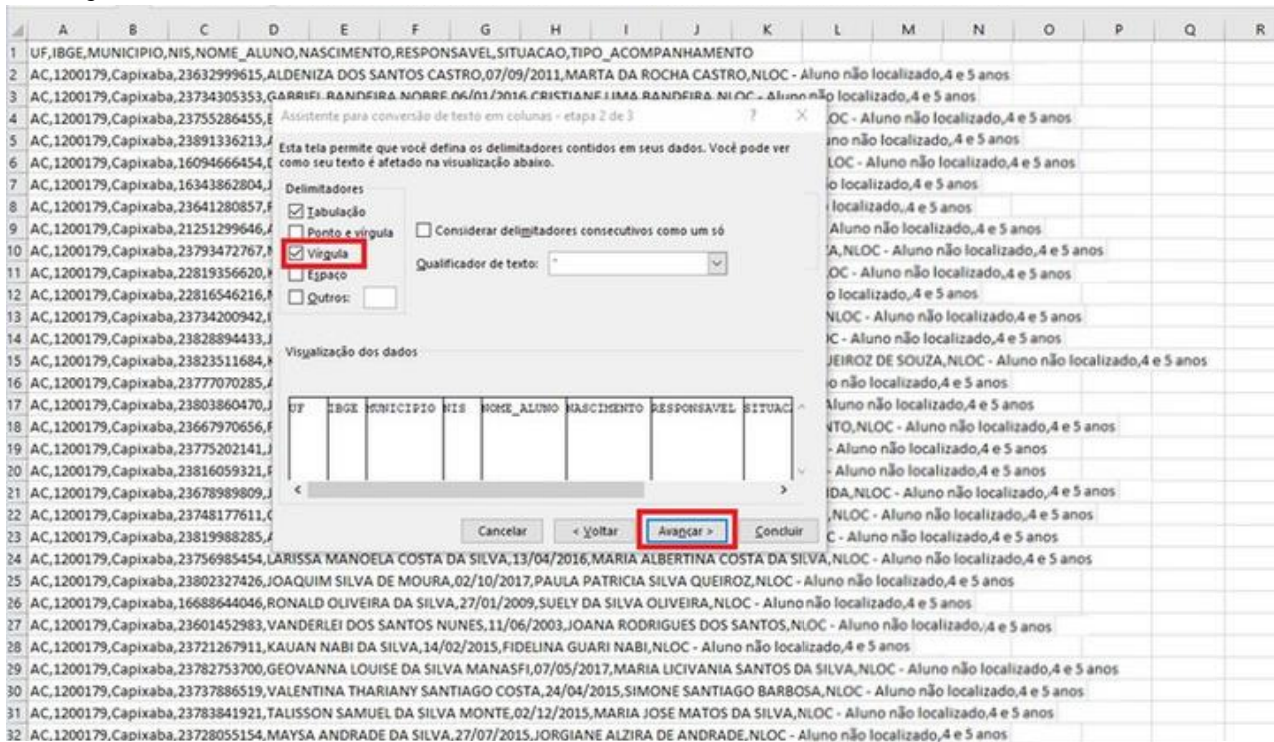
| | A | B | C | D | E | F | G | H | I | J | K | L | M | N | O | P | Q | R |
|---|---|---|---|---|---|---|---|---|---|---|---|---|---|---|---|---|---|---|

1 UF,IBGE,MUNICIPIO,NIS,NOME_ALUNO,NASCIMENTO,RESPONSAVEL,SITUACAO,TIPO_ACOMPANHAMENTO
2 AC,1200179,Capixaba,23632999615,ALDENIZA DOS SANTOS CASTRO,07/09/2011,MARTA DA ROCHA CASTRO,NLOC - Aluno não localizado,4 e 5 anos
3 AC,1200179,Capixaba,23734305353,GABRIEL BANDEIRA NOBRE,06/01/2016,CRISTIANE LIMA BANDEIRA,NLOC - Aluno não localizado,4 e 5 anos
4 AC,1200179,Capixaba,23755286455,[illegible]OC - Aluno não localizado,4 e 5 anos
5 AC,1200179,Capixaba,23891336213,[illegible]no não localizado,4 e 5 anos
6 AC,1200179,Capixaba,16094666454,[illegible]LOC - Aluno não localizado,4 e 5 anos
7 AC,1200179,Capixaba,16343862804,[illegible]o localizado,4 e 5 anos
8 AC,1200179,Capixaba,23641280857,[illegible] localizado,4 e 5 anos
9 AC,1200179,Capixaba,21251299646,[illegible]Aluno não localizado,4 e 5 anos
10 AC,1200179,Capixaba,23793472767,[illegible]A,NLOC - Aluno não localizado,4 e 5 anos
11 AC,1200179,Capixaba,22819356620,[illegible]OC - Aluno não localizado,4 e 5 anos
12 AC,1200179,Capixaba,22816546216,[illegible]o localizado,4 e 5 anos
13 AC,1200179,Capixaba,23734200942,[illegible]NLOC - Aluno não localizado,4 e 5 anos
14 AC,1200179,Capixaba,23828894433,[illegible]C - Aluno não localizado,4 e 5 anos
15 AC,1200179,Capixaba,23823511684,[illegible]UEIROZ DE SOUZA,NLOC - Aluno não localizado,4 e 5 anos
16 AC,1200179,Capixaba,23777070285,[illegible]o não localizado,4 e 5 anos
17 AC,1200179,Capixaba,23803860470,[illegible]Aluno não localizado,4 e 5 anos
18 AC,1200179,Capixaba,23667970656,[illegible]NTO,NLOC - Aluno não localizado,4 e 5 anos
19 AC,1200179,Capixaba,23775202141,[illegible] - Aluno não localizado,4 e 5 anos
20 AC,1200179,Capixaba,23816059321,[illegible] - Aluno não localizado,4 e 5 anos
21 AC,1200179,Capixaba,23678989809,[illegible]IDA,NLOC - Aluno não localizado,4 e 5 anos
22 AC,1200179,Capixaba,23748177611,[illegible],NLOC - Aluno não localizado,4 e 5 anos
23 AC,1200179,Capixaba,23819988285,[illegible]C - Aluno não localizado,4 e 5 anos
24 AC,1200179,Capixaba,23756985454,LARISSA MANOELA COSTA DA SILVA,13/04/2016,MARIA ALBERTINA COSTA DA SILVA,NLOC - Aluno não localizado,4 e 5 anos
25 AC,1200179,Capixaba,23802327426,JOAQUIM SILVA DE MOURA,02/10/2017,PAULA PATRICIA SILVA QUEIROZ,NLOC - Aluno não localizado,4 e 5 anos
26 AC,1200179,Capixaba,16688644046,RONALD OLIVEIRA DA SILVA,27/01/2009,SUELY DA SILVA OLIVEIRA,NLOC - Aluno não localizado,4 e 5 anos
27 AC,1200179,Capixaba,23601452983,VANDERLEI DOS SANTOS NUNES,11/06/2003,JOANA RODRIGUES DOS SANTOS,NLOC - Aluno não localizado,4 e 5 anos
28 AC,1200179,Capixaba,23721267911,KAUAN NABI DA SILVA,14/02/2015,FIDELINA GUARI NABI,NLOC - Aluno não localizado,4 e 5 anos
29 AC,1200179,Capixaba,23782753700,GEOVANNA LOUISE DA SILVA MANASFI,07/05/2017,MARIA LICIVANIA SANTOS DA SILVA,NLOC - Aluno não localizado,4 e 5 anos
30 AC,1200179,Capixaba,23737886519,VALENTINA THARIANY SANTIAGO COSTA,24/04/2015,SIMONE SANTIAGO BARBOSA,NLOC - Aluno não localizado,4 e 5 anos
31 AC,1200179,Capixaba,23783841921,TALISSON SAMUEL DA SILVA MONTE,02/12/2015,MARIA JOSE MATOS DA SILVA,NLOC - Aluno não localizado,4 e 5 anos
32 AC,1200179,Capixaba,23728055154,MAYSA ANDRADE DA SILVA,27/07/2015,JORGIANE ALZIRA DE ANDRADE,NLOC - Aluno não localizado,4 e 5 anos

Assistente para conversão de texto em colunas - etapa 2 de 3 ? X

Esta tela permite que você defina os delimitadores contidos em seus dados. Você pode ver como seu texto é afetado na visualização abaixo.

Delimitadores
☑ Tabulação
☐ Ponto e vírgula
☑ Vírgula
☐ Espaço
☐ Outros:

☐ Considerar delimitadores consecutivos como um só

Qualificador de texto: "

Visualização dos dados

| UF | IBGE | MUNICIPIO | NIS | NOME_ALUNO | NASCIMENTO | RESPONSAVEL | SITUAC |
|---|---|---|---|---|---|---|---|

Cancelar | < Voltar | Avançar > | Concluir